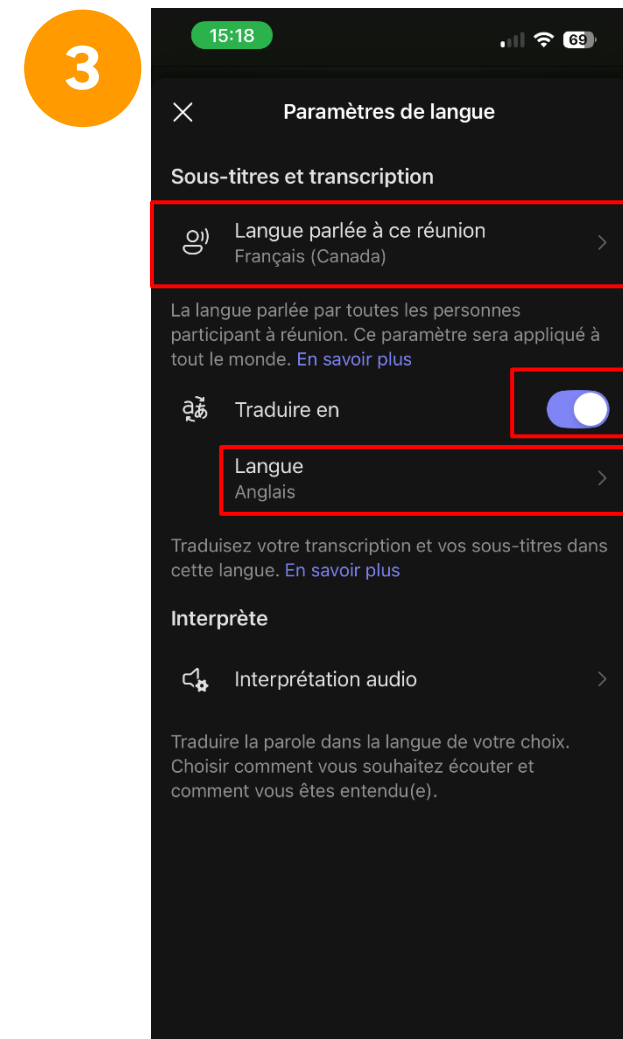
3

15:18

69

Paramètres de langue

Sous-titres et transcription

Langue parlée à ce réunion
Français (Canada)

La langue parlée par toutes les personnes participant à réunion. Ce paramètre sera appliqué à tout le monde. En savoir plus

Traduire en

Langue
Anglais

Traduisez votre transcription et vos sous-titres dans cette langue. En savoir plus

Interprète

Interprétation audio

Traduire la parole dans la langue de votre choix. Choisir comment vous souhaitez écouter et comment vous êtes entendu(e).